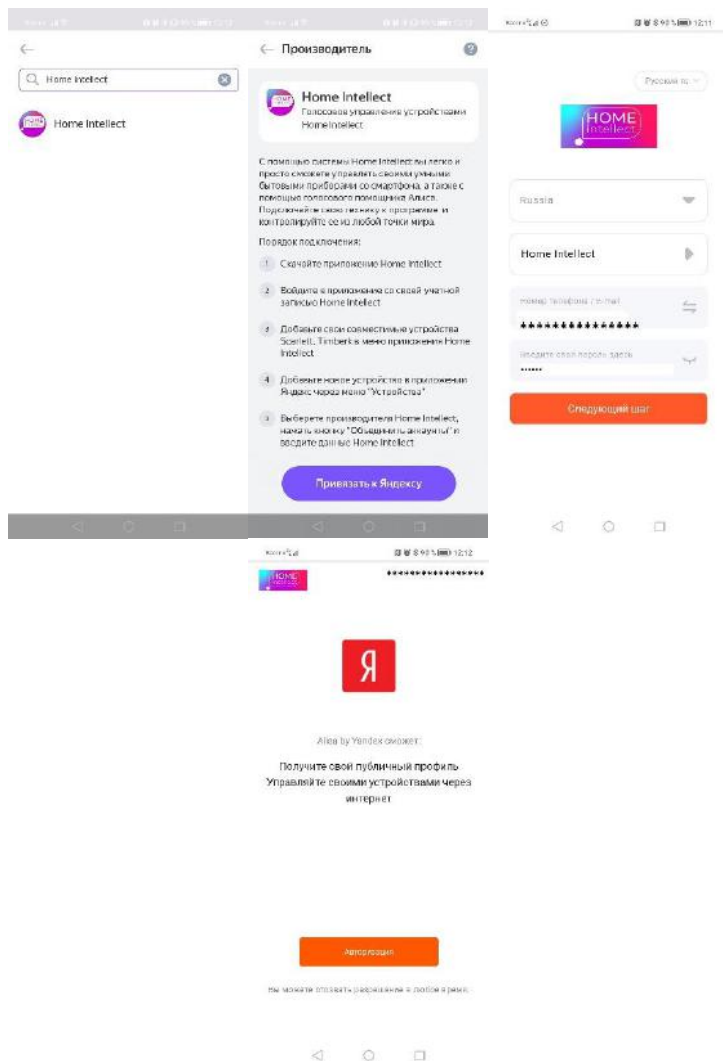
←

Home Intellect

Home Intellect

← Производитель

Home Intellect
Голосовое управление устройствами Home Intellect

С помощью системы Home Intellect вы легко и просто сможете управлять своими умными бытовыми приборами со смартфона, а также с помощью голосового помощника Алиса. Подключайте свою технику к программе и контролируйте ее из любой точки мира.

Порядок подключения:

1 Скачайте приложение Home Intellect

2 Войдите в приложение со своей учетной записью Home Intellect

3 Добавьте свои совместимые устройства Scarlett, Timberk в меню приложения Home Intellect

4 Добавьте новое устройство в приложении Яндекс через меню "Устройства"

5 Выберете производителя Home Intellect, нажать кнопку "Объединить аккаунты" и вводите данные Home Intellect

Привязать к Яндексу

12:11

Русский

HOME Intellect

Russia

Home Intellect

Номер телефона / e-mail
**************

Введите свой пароль здесь
••••••

Следующий шаг

12:12

HOME Intellect

****************

Я

Alisa by Yandex сможет:

Получите свой публичный профиль
Управляйте своими устройствами через интернет

Авторизации

Вы можете отозвать разрешение в любое время